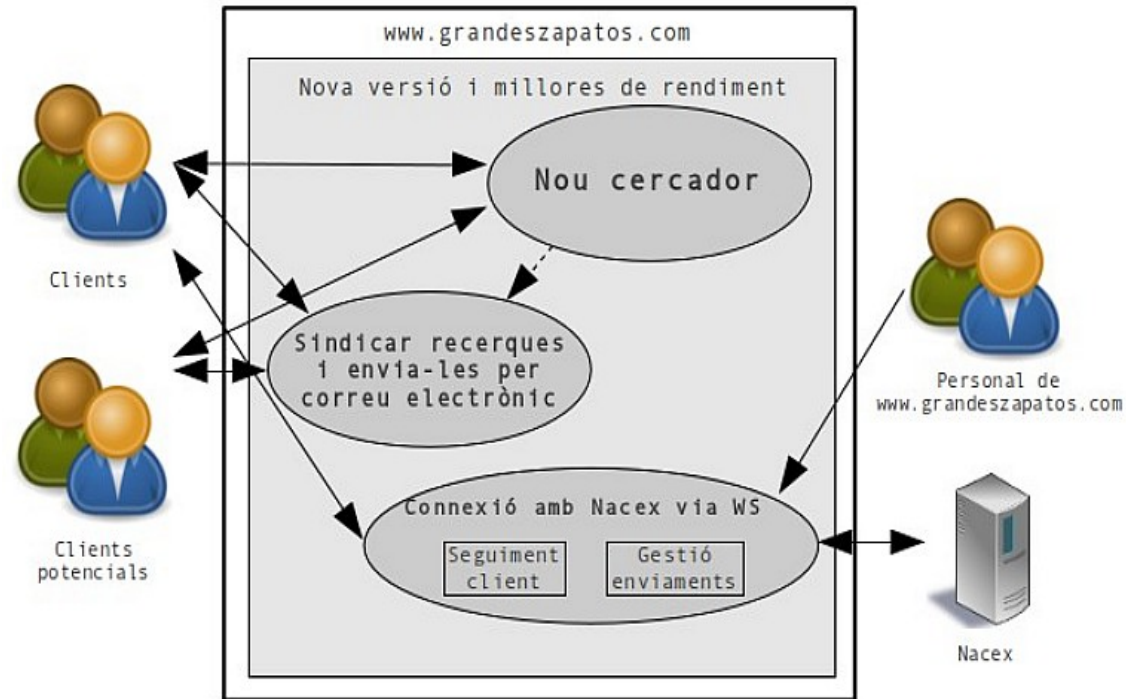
www.grandeszapatos.com

Nova versió i millores de rendiment

Nou cercador

Sindicar recerques i envia-les per correu electrònic

Connexió amb Nacex via WS

Seguiment client

Gestió enviaments

Clients

Clients potencials

Personal de www.grandeszapatos.com

Nacex